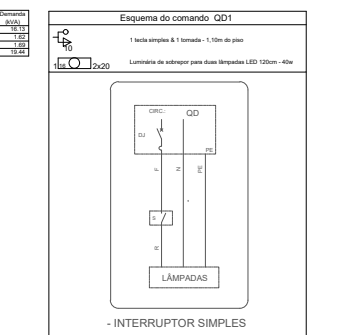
| Demanda (kVA) |
|---|
| 16.13 |
| 1.62 |
| 1.69 |
| 19.44 |

Esquema do comando QD1

10

1 tecla simples & 1 tomada - 1,10m do piso

1 58 2x20

Luminária de sobrepor para duas lâmpadas LED 120cm - 40w

CIRC.

QD

DJ

PE

F

N

PE

S

R

LÂMPADAS

- INTERRUPTOR SIMPLES